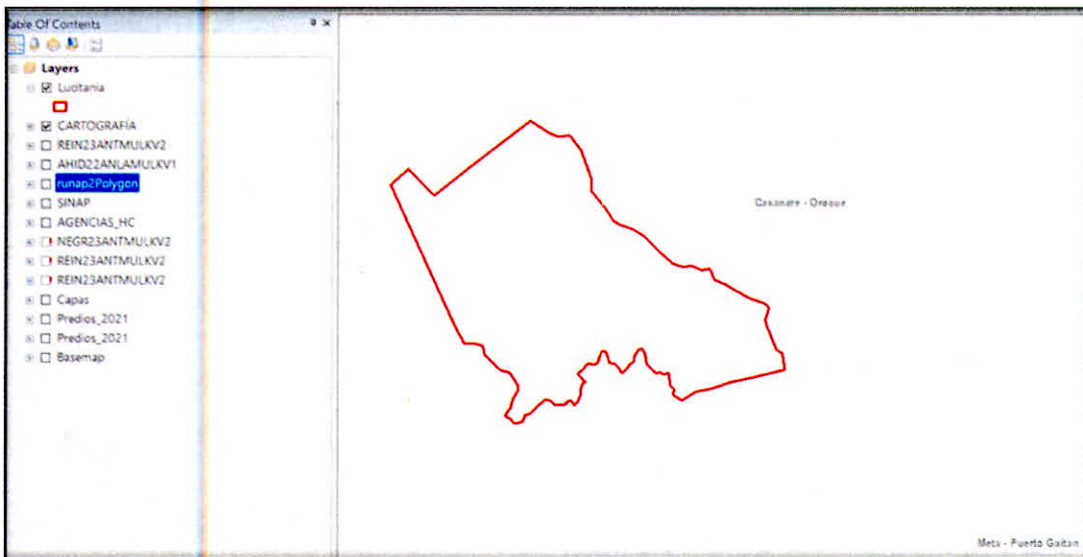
able Of Contents

Layers
Lusitania
CARTOGRAFÍA
REIN23ANTMULKV2
AHID22ANLAMULKV1
runap2Polygon
SINAP
AGENCIAS_HC
NEGR23ANTMULKV2
REIN23ANTMULKV2
REIN23ANTMULKV2
Capas
Predios_2021
Predios_2021
Basemap

Casanare - Orocue

Meta - Puerto Gaitan